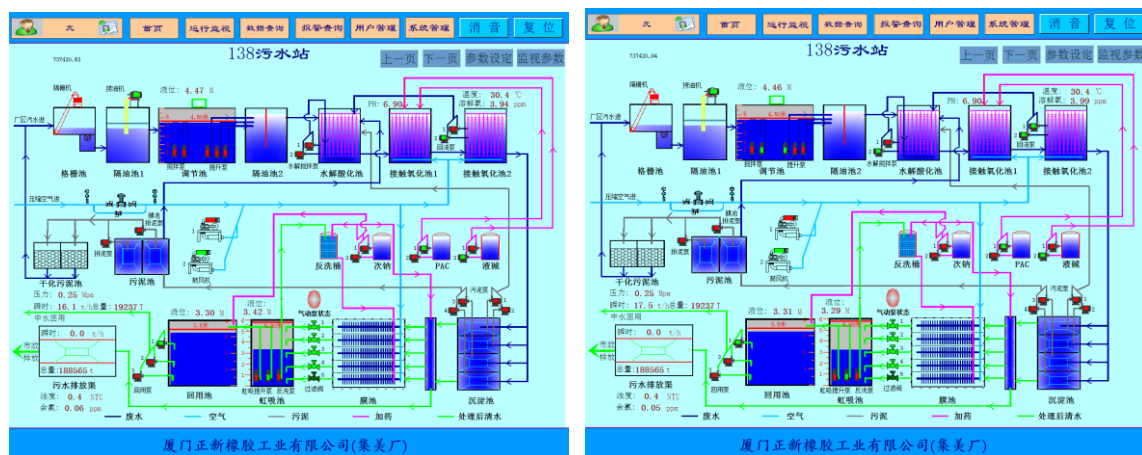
无 首页 运行监视 数据查询 报警查询 用户管理 系统管理 消音 复位

138污水站

上一页 下一页 参数设定 监视参数

T37420.63

隔栅机 撇油机 液位: 4.47 M 温度: 30.4 ℃ PH: 6.90 溶解氧: 3.94 ppm

厂区污水进 格栅池 隔油池1 调节池 隔油池2 水解酸化池 接触氧化池1 接触氧化池2 提升泵 水解排泥泵 回流泵

压缩空气进 排泥泵 鼓风机 反洗槽 次钠 PAC 液碱

干化污泥池 污泥池

压力: 0.25 Mpa

瞬时: 16.1 t/h 总量: 19237 T

中水回用

瞬时: 0.0 t/h

市政排放

总量: 188565 t

污水排放泵

浊度: 0.4 NTU

余氯: 0.06 ppm

液位: 3.30 M 液位: 3.42 M 气动蝶状态

回用池 虹吸池 膜池 沉淀池 虹吸提升泵 反洗泵 过滤阀 污泥泵 回用泵

废水 空气 污泥 加药 处理后清水

厦门正新橡胶工业有限公司(集美厂)

无 首页 运行监视 数据查询 报警查询 用户管理 系统管理 消音 复位

138污水站

上一页 下一页 参数设定 监视参数

T37420.04

隔栅机 撇油机 液位: 4.46 M 温度: 30.4 ℃ PH: 6.90 溶解氧: 3.99 ppm

厂区污水进 格栅池 隔油池1 调节池 隔油池2 水解酸化池 接触氧化池1 接触氧化池2 提升泵 水解排泥泵 回流泵

压缩空气进 排泥泵 鼓风机 反洗槽 次钠 PAC 液碱

干化污泥池 污泥池

压力: 0.25 Mpa

瞬时: 17.5 t/h 总量: 19237 T

中水回用

瞬时: 0.0 t/h

市政排放

总量: 188565 t

污水排放泵

浊度: 0.4 NTU

余氯: 0.05 ppm

液位: 3.31 M 液位: 3.29 M 气动蝶状态

回用池 虹吸池 膜池 沉淀池 虹吸提升泵 反洗泵 过滤阀 污泥泵 回用泵

废水 空气 污泥 加药 处理后清水

厦门正新橡胶工业有限公司(集美厂)